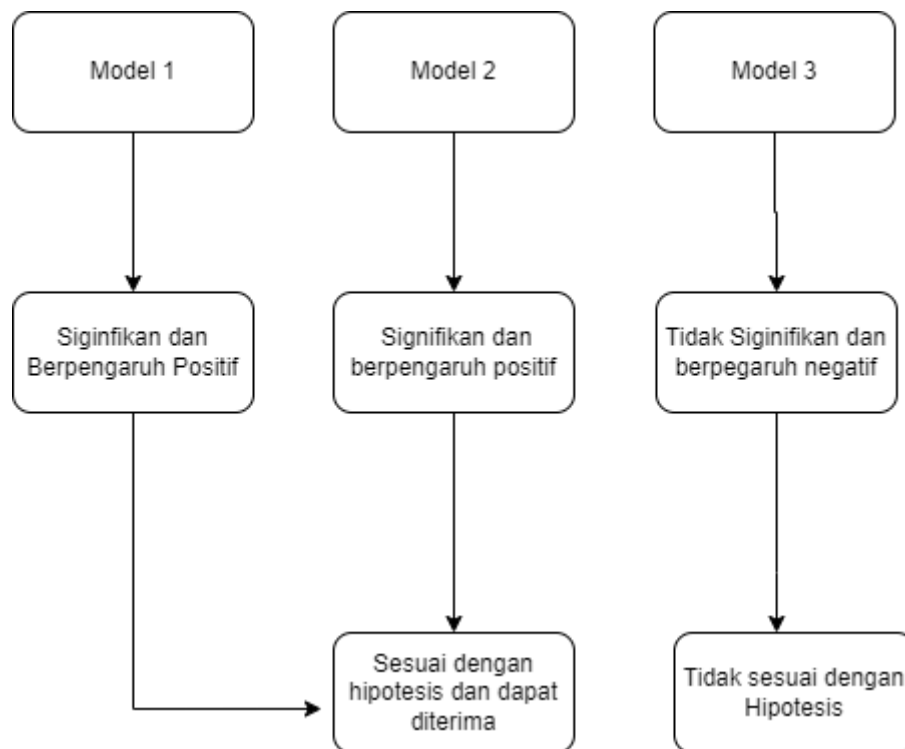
Model 1

Model 2

Model 3

Siginfikan dan Berpengaruh Positif

Signifikan dan berpengaruh positif

Tidak Siginifikan dan berpegaruh negatif

Sesuai dengan hipotesis dan dapat diterima

Tidak sesuai dengan Hipotesis